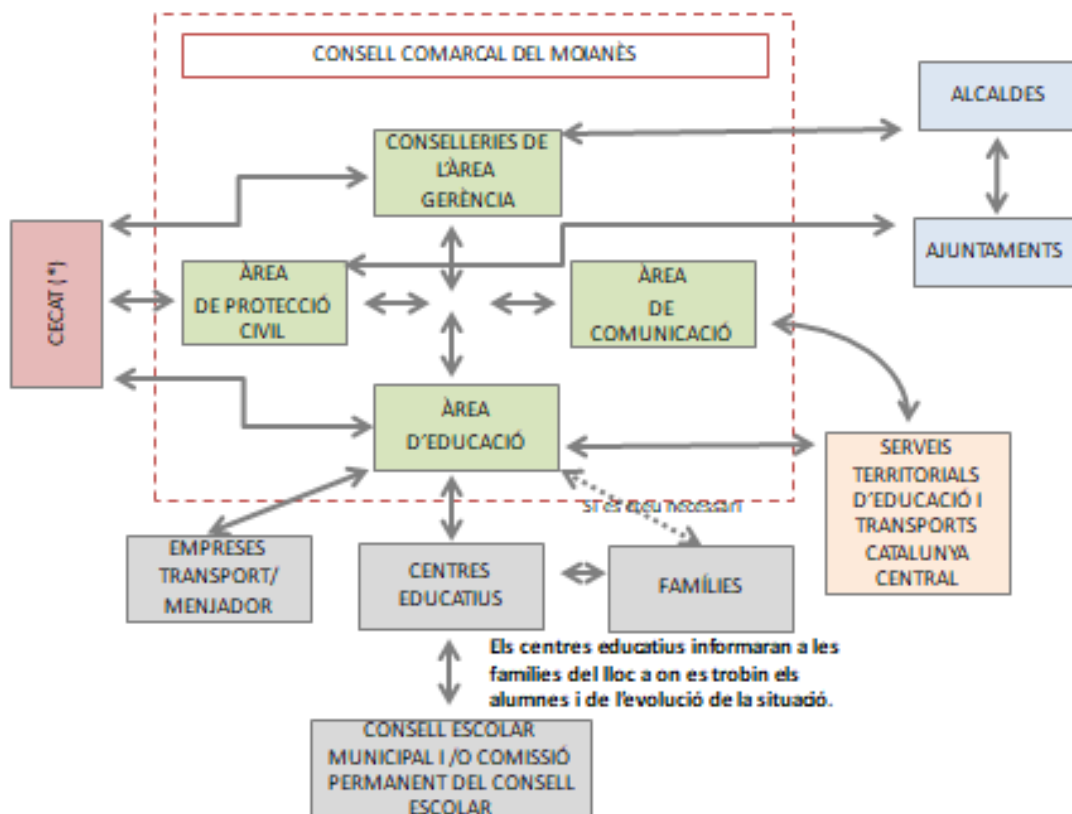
CONSELL COMARCAL DEL MOIANÈS

CONSELLERIES DE L'ÀREA GERÈNCIA

ALCALDES

AJUNTAMENTS

CECAT (*)

ÀREA DE PROTECCIÓ CIVIL

ÀREA DE COMUNICACIÓ

ÀREA D'EDUCACIÓ

SERVEIS TERRITORIALS D'EDUCACIÓ I TRANSPORTS CATALUNYA CENTRAL

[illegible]

EMPRESES TRANSPORT/ MENJADOR

CENTRES EDUCATIUS

FAMÍLIES

Els centres educatius informaran a les famílies del lloc a on es trobin els alumnes i de l'evolució de la situació.

CONSELL ESCOLAR MUNICIPAL I /O COMISSIÓ PERMANENT DEL CONSELL ESCOLAR